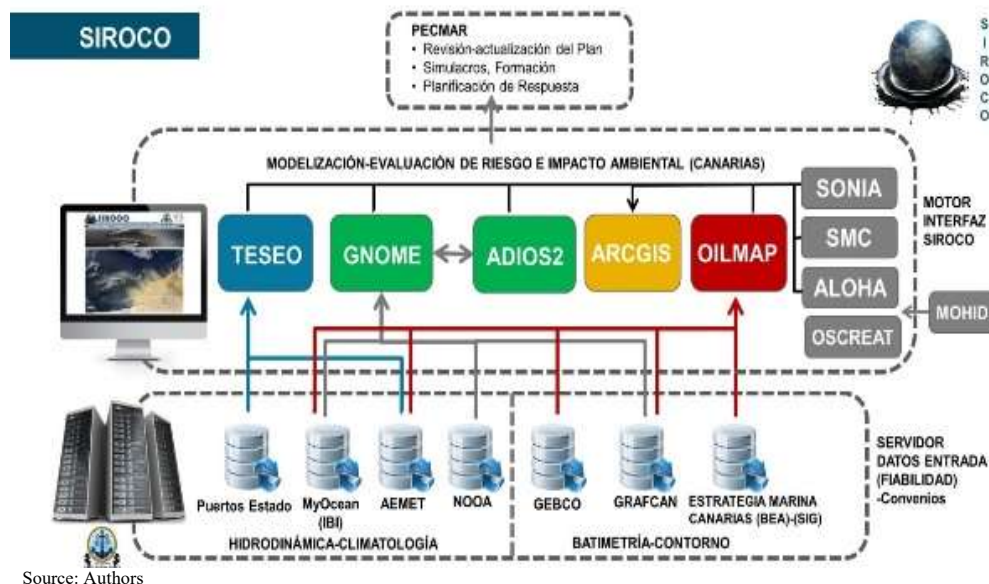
SIROCO

PECMAR
• Revisión-actualización del Plan
• Simulacros, Formación
• Planificación de Respuesta

S
I
R
O
C
O

MODELIZACIÓN-EVALUACIÓN DE RIESGO E IMPACTO AMBIENTAL (CANARIAS)

SIROCO

TESEO
GNOME
ADIOS2
ARCGIS
OILMAP

SONIA
SMC
ALOHA
OSCREAT

MOTOR INTERFAZ SIROCO

MOHID

Puertos Estado
MyOcean (IBI)
AEMET
NOAA
GEBCO
GRAFCAN
ESTRATEGIA MARINA CANARIAS (BEA)-(SIG)

SERVIDOR DATOS ENTRADA (FIABILIDAD) -Convenios

HIDRODINÁMICA-CLIMATOLOGÍA
BATIMETRÍA-CONTORNO

Source: Authors